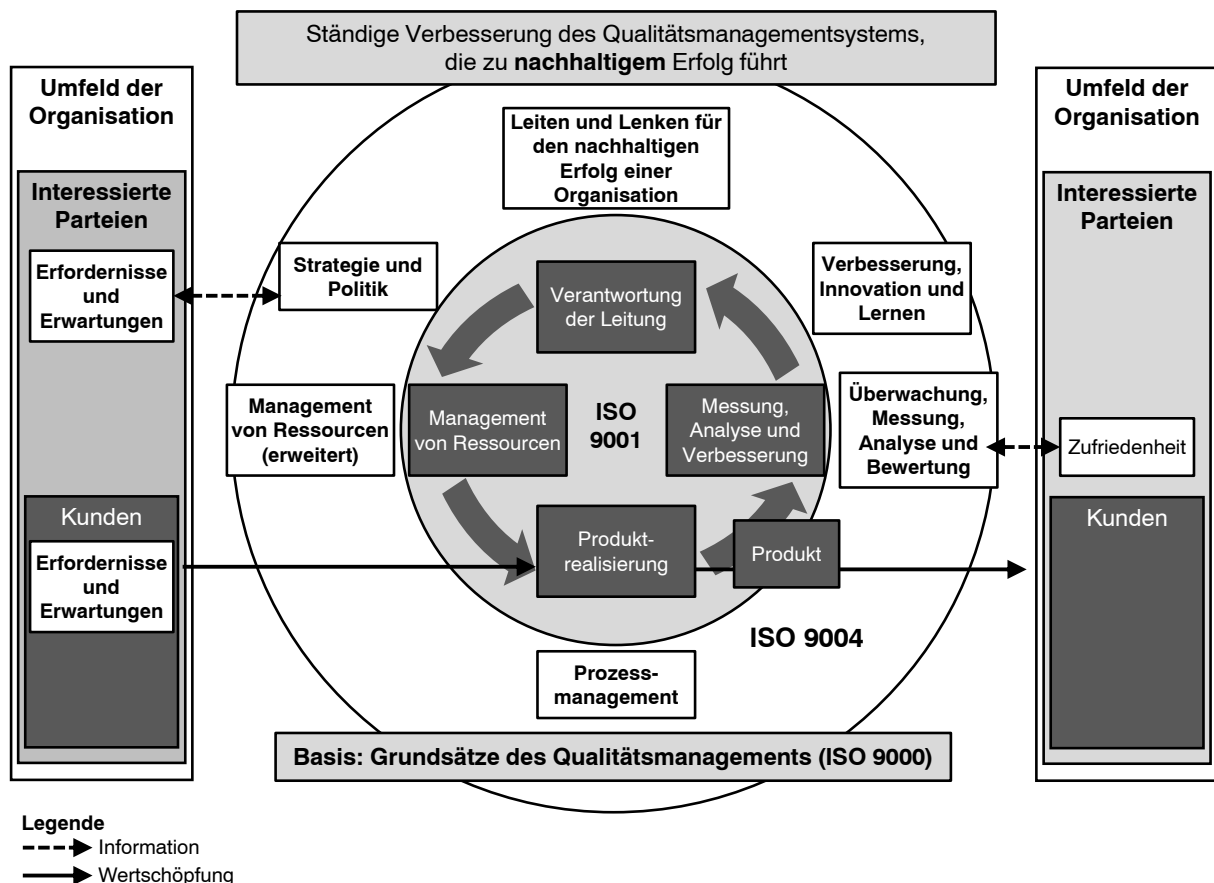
Ständige Verbesserung des Qualitätsmanagementsystems, die zu **nachhaltigem** Erfolg führt

Umfeld der Organisation

Interessierte Parteien

Erfordernisse und Erwartungen

Kunden

Erfordernisse und Erwartungen

Leiten und Lenken für den nachhaltigen Erfolg einer Organisation

Strategie und Politik

Verbesserung, Innovation und Lernen

Verantwortung der Leitung

Management von Ressourcen (erweitert)

Management von Ressourcen

ISO 9001

Messung, Analyse und Verbesserung

Überwachung, Messung, Analyse und Bewertung

Produktrealisierung

Produkt

ISO 9004

Prozessmanagement

Basis: Grundsätze des Qualitätsmanagements (ISO 9000)

Umfeld der Organisation

Interessierte Parteien

Zufriedenheit

Kunden

Legende
Information
Wertschöpfung